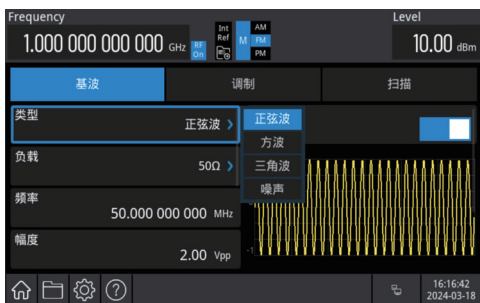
Frequency
1.000 000 000 000 GHz RF On
Int Ref
M AM FM PM
Level
10.00 dBm

基波
调制
扫描

类型
正弦波 >
正弦波
方波
三角波
噪声

负载
50Ω >

频率
50.000 000 000 MHz

幅度
2.00 Vpp

16:16:42
2024-03-18